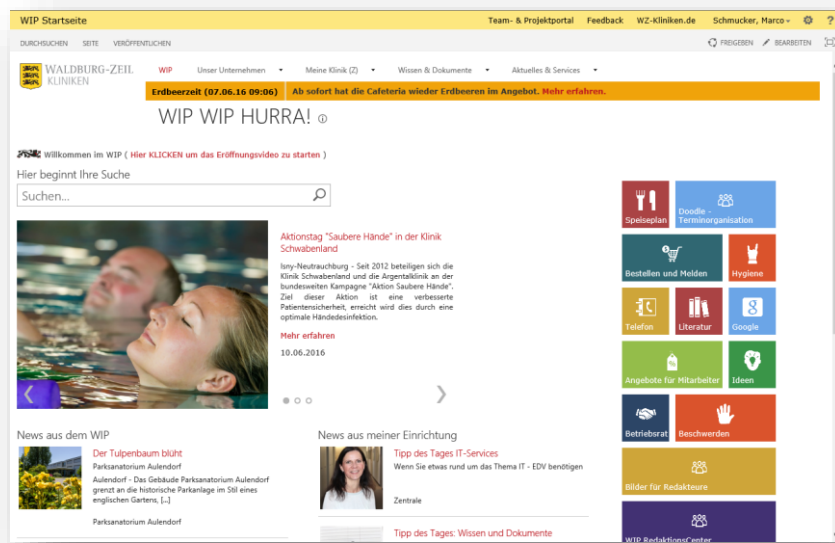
WIP Startseite

Team- & Projektportal Feedback WZ-Kliniken.de Schmucker, Marco

DURCHSUCHEN SEITE VERÖFFENTLICHEN

FREIGEBEN BEARBEITEN

WALDBURG-ZEIL KLINIKEN

WIP Unser Unternehmen Meine Klinik (Z) Wissen & Dokumente Aktuelles & Services

Erdbeerzeit (07.06.16 09:06) Ab sofort hat die Cafeteria wieder Erdbeeren im Angebot. Mehr erfahren.

WIP WIP HURRA!

Willkommen im WIP ( Hier KLICKEN um das Eröffnungsvideo zu starten )

Hier beginnt Ihre Suche

Suchen...

Aktionstag "Saubere Hände" in der Klinik Schwabenland

Isny-Neutrauchburg - Seit 2012 beteiligen sich die Klinik Schwabenland und die Argentalklinik an der bundesweiten Kampagne "Aktion Saubere Hände". Ziel dieser Aktion ist eine verbesserte Patientensicherheit, erreicht wird dies durch eine optimale Händedesinfektion.

Mehr erfahren

10.06.2016

Speiseplan

Doodle - Terminorganisation

Bestellen und Melden

Hygiene

Telefon

Literatur

Google

Angebote für Mitarbeiter

Ideen

Betriebsrat

Beschwerden

Bilder für Redakteure

WIP RedaktionsCenter

News aus dem WIP

Der Tulpenbaum blüht

Parksanatorium Aulendorf

Aulendorf - Das Gebäude Parksanatorium Aulendorf grenzt an die historische Parkanlage im Stil eines englischen Gartens, [...]

Parksanatorium Aulendorf

News aus meiner Einrichtung

Tipp des Tages IT-Services

Wenn Sie etwas rund um das Thema IT - EDV benötigen

Zentrale

Tipp des Tages: Wissen und Dokumente